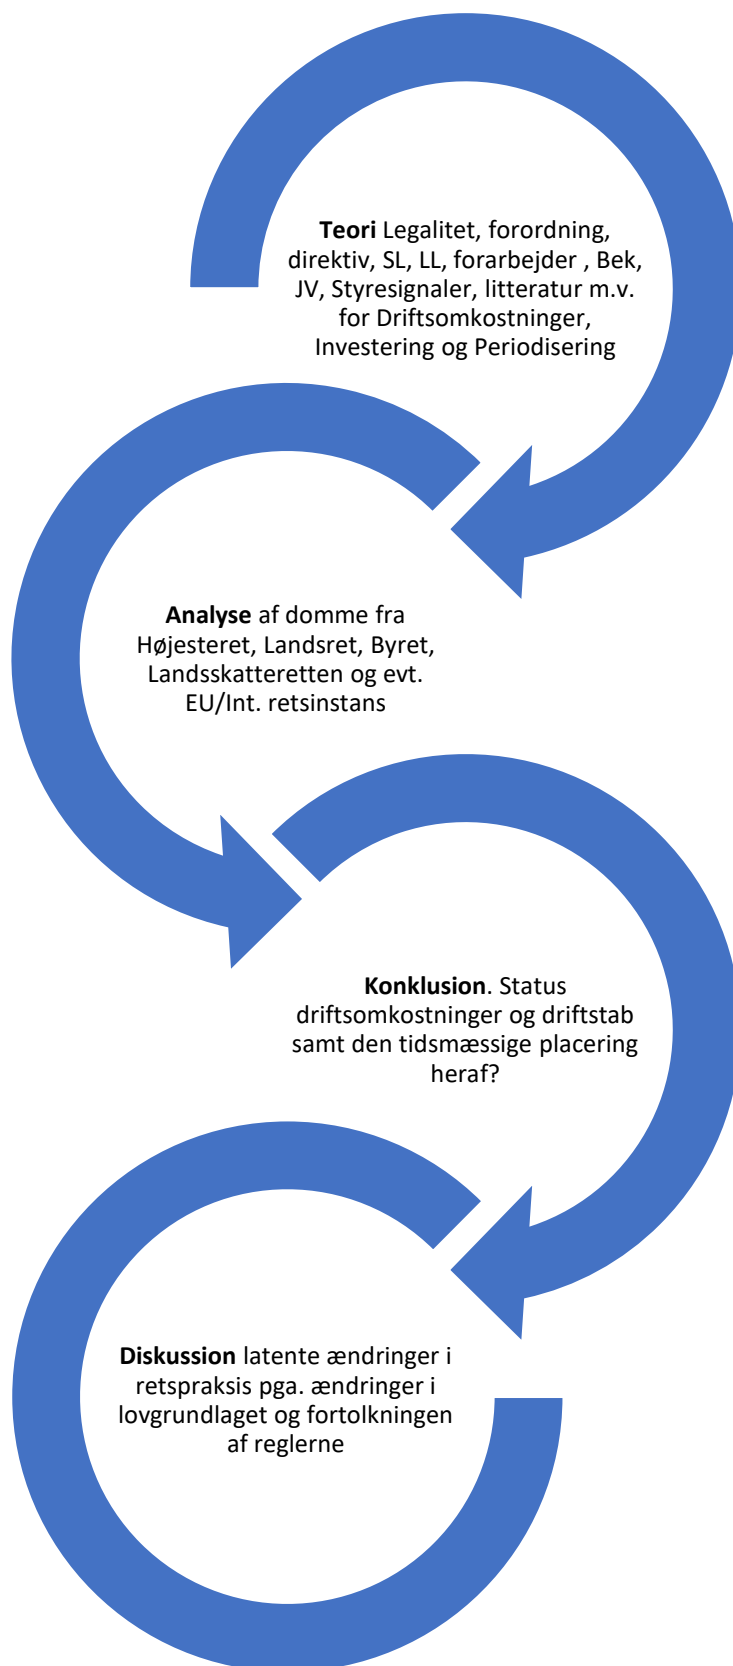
**Teori** Legalitet, forordning, direktiv, SL, LL, forarbejder , Bek, JV, Styresignaler, litteratur m.v. for Driftsomkostninger, Investering og Periodisering

**Analyse** af domme fra Højesteret, Landsret, Byret, Landsskatteretten og evt. EU/Int. retsinstans

**Konklusion**. Status driftsomkostninger og driftstab samt den tidsmæssige placering heraf?

**Diskussion** latente ændringer i retspraksis pga. ændringer i lovgrundlaget og fortolkningen af reglerne